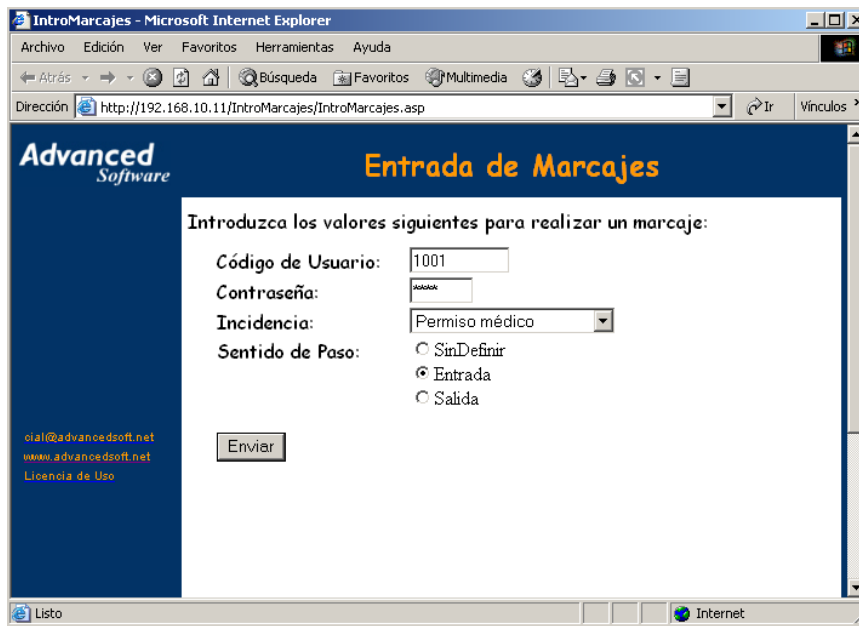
IntroMarcajes - Microsoft Internet Explorer

Archivo Edición Ver Favoritos Herramientas Ayuda

Atrás Búsqueda Favoritos Multimedia

Dirección http://192.168.10.11/IntroMarcajes/IntroMarcajes.asp Ir Vínculos

Advanced Software

Entrada de Marcajes

Introduzca los valores siguientes para realizar un marcaje:

Código de Usuario: 1001

Contraseña: ****

Incidencia: Permiso médico

Sentido de Paso: SinDefinir Entrada Salida

cial@advancedsoft.net
www.advancedsoft.net
Licencia de Uso

Enviar

Listo Internet